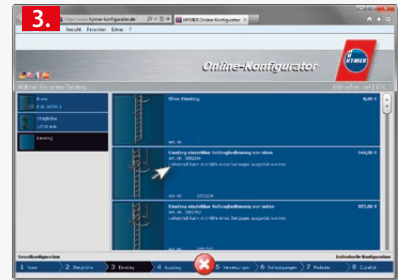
3.

https://www.hymer-konfigurator.de

HYMER Online-Konfigurator

Ansicht Favoriten Extras ?

Online-Konfigurator

HYMER

Wählen Sie einen Einstieg

Abbrechen

Ohne Einstieg

0,00 €

Einstieg einschließlich Seitengeländer von oben

544,00 €

Art.-Nr. 205424

Einstieg einschließlich Seitengeländer von unten

557,00 €

Art.-Nr. 205430

Grundkonfiguration

Individuelle Konfiguration

1 Typ 2 Steigleiter 3 Einstieg 4 Ausstieg 5 Verankerungen 6 Befestigungen 7 Podeste 8 Zubehör